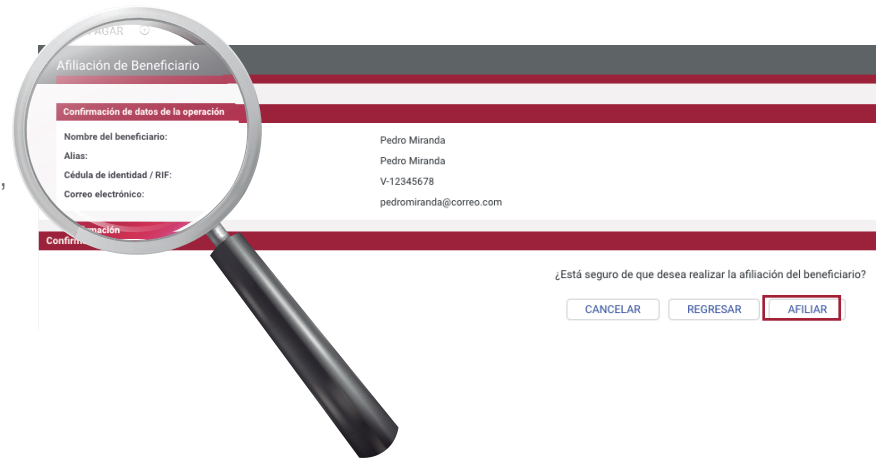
PAGAR

Afiliación de Beneficiario

Confirmación de datos de la operación

| | |
|---|---|
| Nombre del beneficiario: | Pedro Miranda |
| Alias: | Pedro Miranda |
| Cédula de identidad / RIF: | V-12345678 |
| Correo electrónico: | pedromiranda@correo.com |

Confirmación

¿Está seguro de que desea realizar la afiliación del beneficiario?

CANCELAR REGRESAR AFILIAR